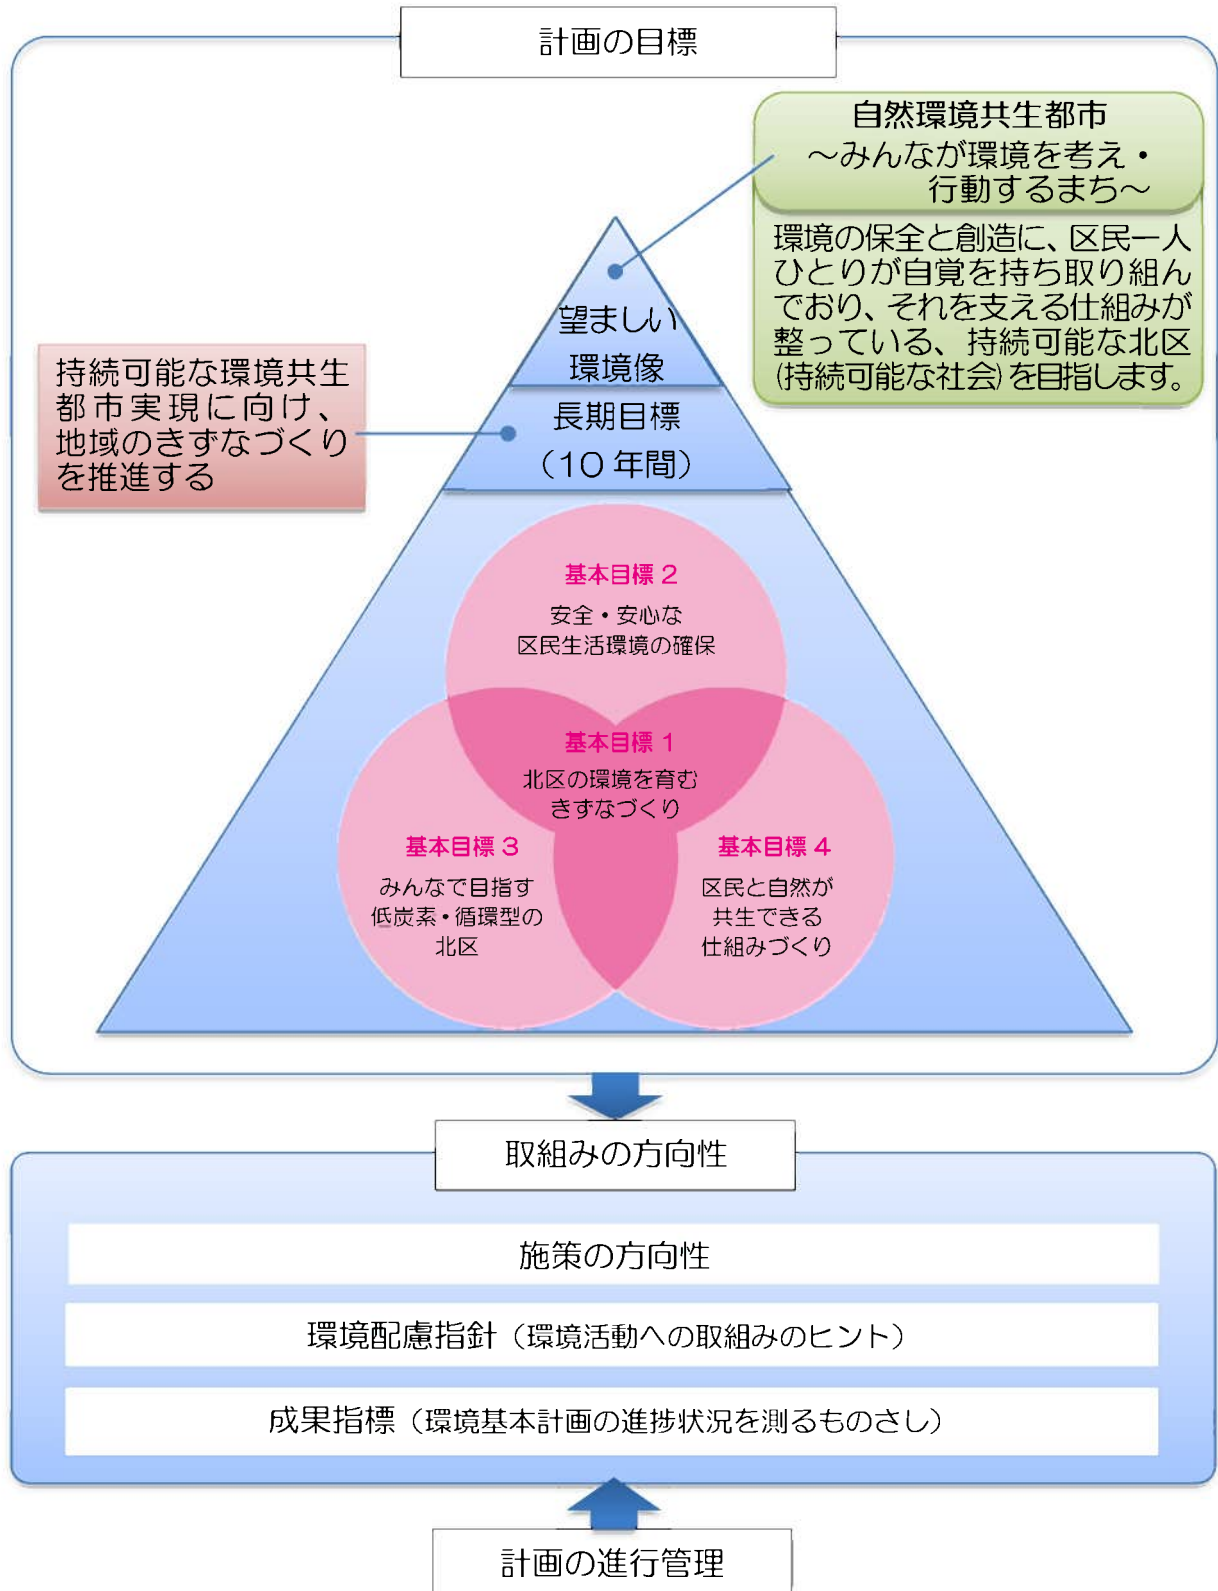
計画の目標

自然環境共生都市
～みんなが環境を考え・行動するまち～

環境の保全と創造に、区民一人ひとりが自覚を持ち取り組んでおり、それを支える仕組みが整っている、持続可能な北区(持続可能な社会)を目指します。

望ましい環境像

持続可能な環境共生都市実現に向け、地域のきずなづくりを推進する

長期目標
(10年間)

基本目標 2
安全・安心な
区民生活環境の確保

基本目標 1
北区の環境を育む
きずなづくり

基本目標 3
みんなで目指す
低炭素・循環型の
北区

基本目標 4
区民と自然が
共生できる
仕組みづくり

取組みの方向性

施策の方向性

環境配慮指針(環境活動への取組みのヒント)

成果指標(環境基本計画の進捗状況を測るものさし)

計画の進行管理